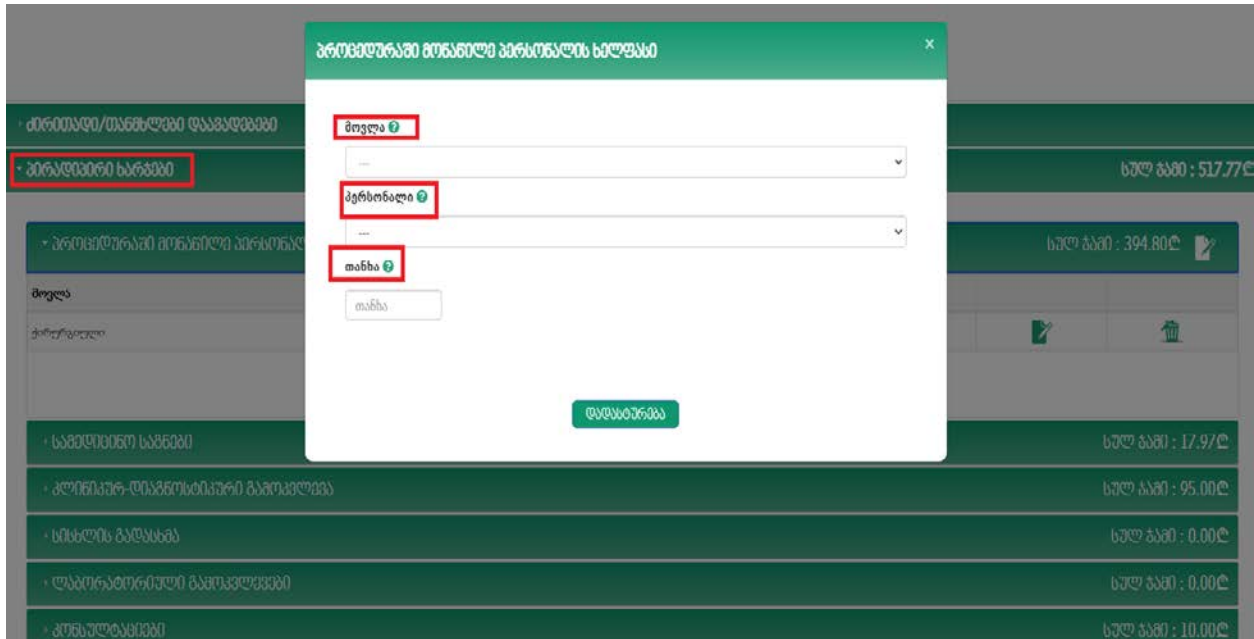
პროცედურაში მონაწილე პერსონალის ხელფასი

×

მოვლა

---

პერსონალი

---

თანხა

თანხა

დადასტურება

ძირითადი/თანხლები დაავადებები

პირდაპირი ხარჯები

ჯამი : 517.77₾

პროცედურაში მონაწილე პერსონალ

ჯამი : 394.80₾

მოვლა

ქირურგიული

სამედიცინო საგნები

ჯამი : 17.97₾

კლინიკურ-დიაგნოსტიკური გამოკვლევა

ჯამი : 95.00₾

სისხლის გადასხმა

ჯამი : 0.00₾

ლაბორატორიული გამოკვლევები

ჯამი : 0.00₾

კონსულტაციები

ჯამი : 10.00₾